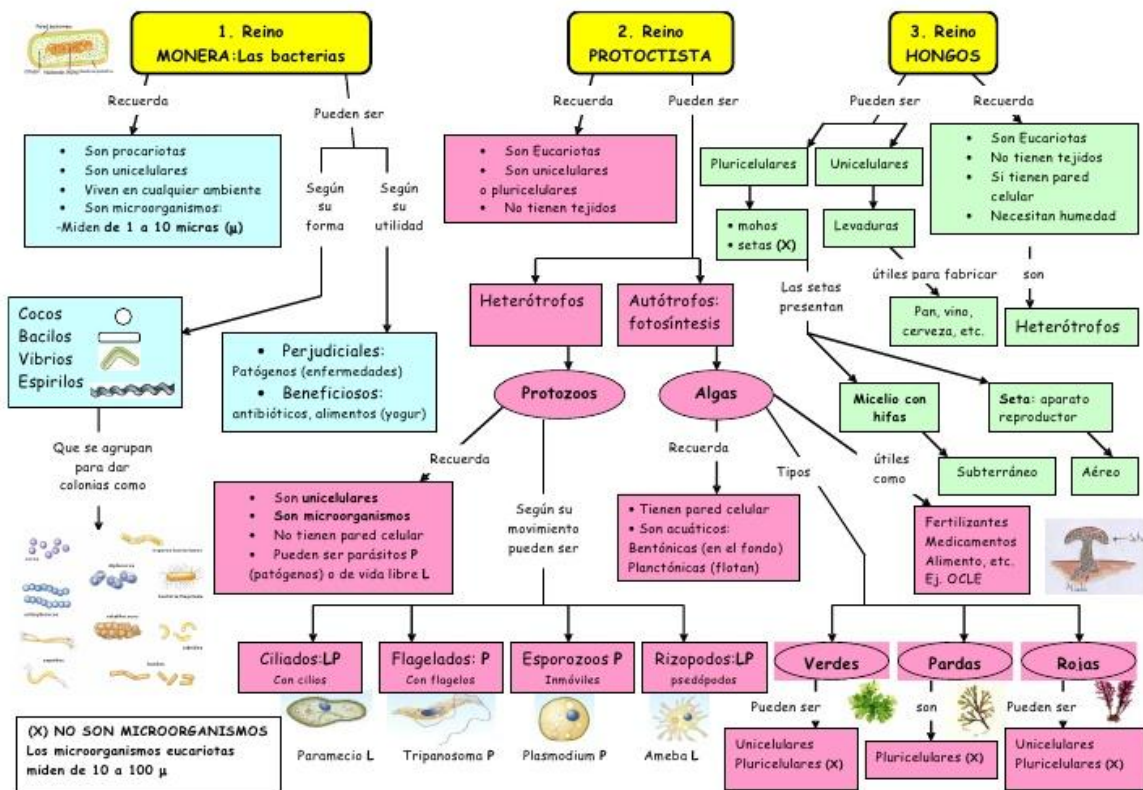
1. Reino MONERA:Las bacterias

Recuerda

- Son procariotas
- Son unicelulares
- Viven en cualquier ambiente
- Son microorganismos:
-Miden de 1 a 10 micras (µ)

Pueden ser

Según su forma

Según su utilidad

Cocos
Bacilos
Vibrios
Espirilos

- Perjudiciales: Patógenos (enfermedades)
- Beneficiosos: antibióticos, alimentos (yogur)

Que se agrupan para dar colonias como

(X) NO SON MICROORGANISMOS
Los microorganismos eucariotas miden de 10 a 100 µ

2. Reino PROTOCTISTA

Recuerda

- Son Eucariotas
- Son unicelulares o pluricelulares
- No tienen tejidos

Pueden ser

Heterótrofos

Autótrofos: fotosíntesis

Protozoos

Algas

Recuerda

- Son unicelulares
- Son microorganismos
- No tienen pared celular
- Pueden ser parásitos P (patógenos) o de vida libre L

Según su movimiento pueden ser

Ciliados:LP
Con cilios

Flagelados: P
Con flagelos

Esporozoos P
Inmóviles

Rizopodos:LP
pseudópodos

Paramecio L

Tripanosoma P

Plasmodium P

Ameba L

Recuerda

- Tienen pared celular
- Son acuáticos:
Bentónicas (en el fondo)
Planctónicas (flotan)

Tipos

útiles como

Fertilizantes
Medicamentos
Alimento, etc.
Ej. OCLE

Verdes

Pardas

Rojas

Pueden ser

Unicelulares
Pluricelulares (X)

son

Pluricelulares (X)

Pueden ser

Unicelulares
Pluricelulares (X)

3. Reino HONGOS

Pueden ser

Recuerda

- Son Eucariotas
- No tienen tejidos
- Si tienen pared celular
- Necesitan humedad

Pluricelulares

Unicelulares

- mohos
- setas (X)

Levaduras

útiles para fabricar

Pan, vino, cerveza, etc.

son

Heterótrofos

Las setas presentan

Micelio con hifas

Seta: aparato reproductor

Subterráneo

Aéreo